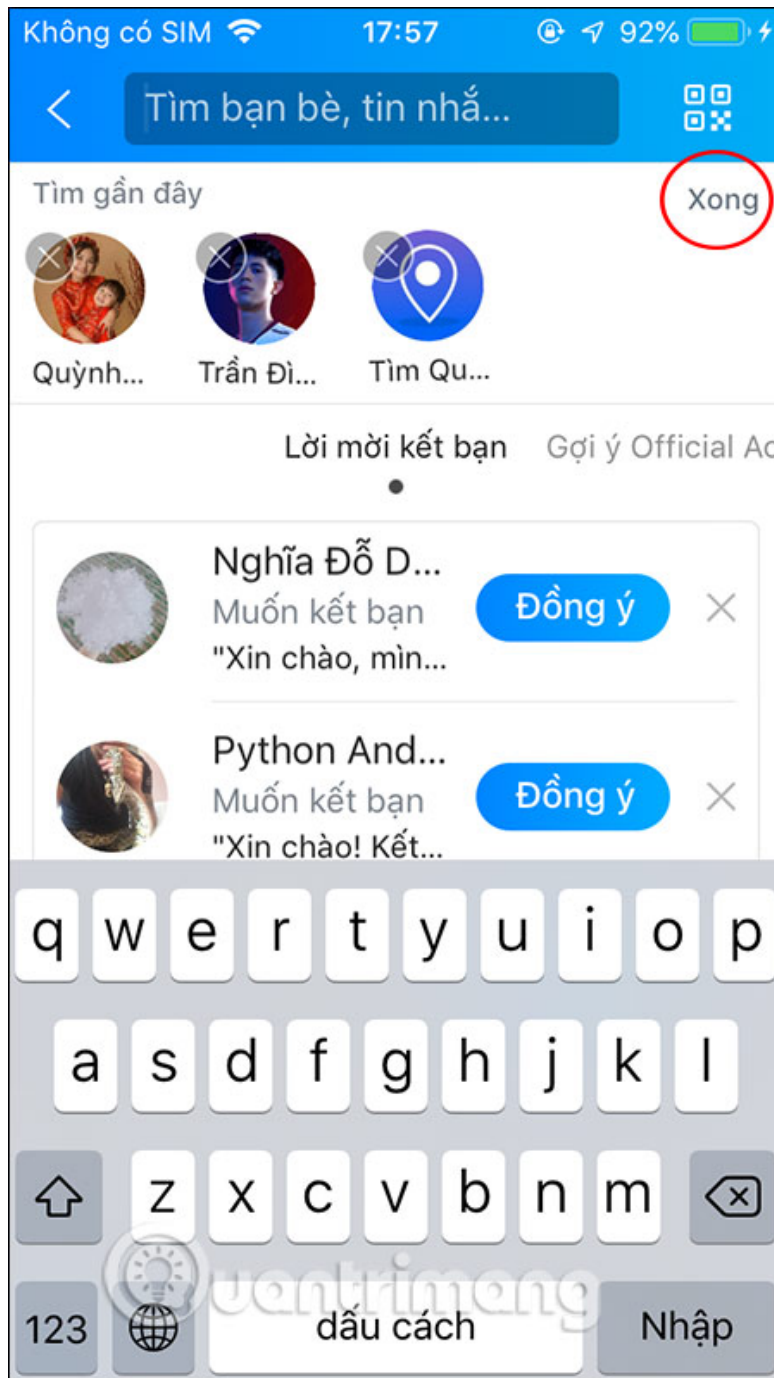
Không có SIM 17:57 92%

Tìm bạn bè, tin nhắ...

Tìm gần đây

Xong

Quỳnh...

Trần Đì...

Tìm Qu...

Lời mời kết bạn

Gợi ý Official Ac

Nghĩa Đỗ D...
Muốn kết bạn
"Xin chào, mìn...

Đồng ý

Python And...
Muốn kết bạn
"Xin chào! Kết...

Đồng ý

q w e r t y u i o p
a s d f g h j k l
z x c v b n m

123

dấu cách

Nhập

uantrimang